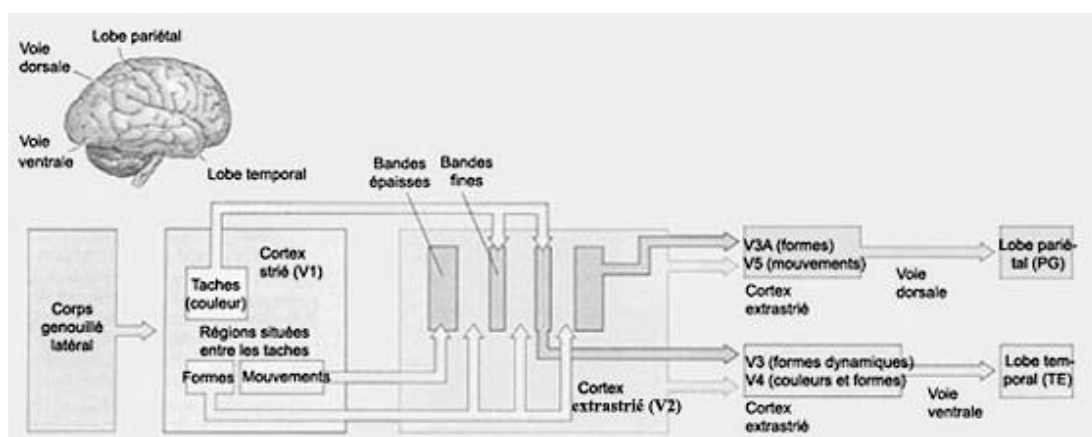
Lobe pariétal
Voie dorsale
Voie ventrale
Lobe temporal

Bandes épaisses
Bandes fines

Corps genouillé latéral

Cortex strié (V1)
Taches (couleur)
Régions situées entre les taches
Formes
Mouvements

Cortex extrastrié (V2)

V3A (formes)
V5 (mouvements)
Cortex extrastrié
Voie dorsale
Lobe pariétal (PG)

V3 (formes dynamiques)
V4 (couleurs et formes)
Cortex extrastrié
Voie ventrale
Lobe temporal (TE)